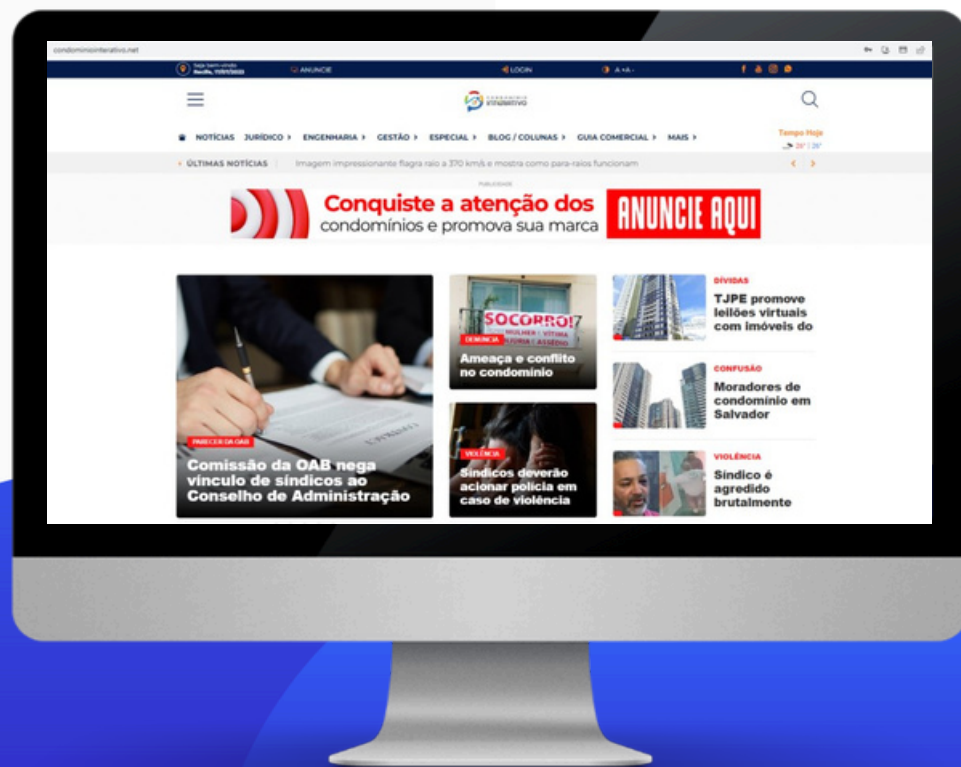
condominiointerativo.net

Seja bem-vindo Recife, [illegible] ANUNCIE LOGIN A A+ A-

Condomínio Interativo

NOTÍCIAS JURÍDICO › ENGENHARIA › GESTÃO › ESPECIAL › BLOG / COLUNAS › GUIA COMERCIAL › MAIS ›

Tempo Hoje 25° | 26°

ÚLTIMAS NOTÍCIAS Imagem impressionante flagra raio a 370 km/s e mostra como para-raios funcionam

PUBLICIDADE

Conquiste a atenção dos condomínios e promova sua marca ANUNCIE AQUI

PARECER DA OAB
Comissão da OAB nega vínculo de síndicos ao Conselho de Administração

SOCORRO! MULHER VÍTIMA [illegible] INJÚRIA / ASSÉDIO
DENÚNCIA
Ameaça e conflito no condomínio

VIOLÊNCIA
Síndicos deverão acionar polícia em caso de violência

DÍVIDAS
TJPE promove leilões virtuais com imóveis do

CONFUSÃO
Moradores de condomínio em Salvador

VIOLÊNCIA
Síndico é agredido brutalmente